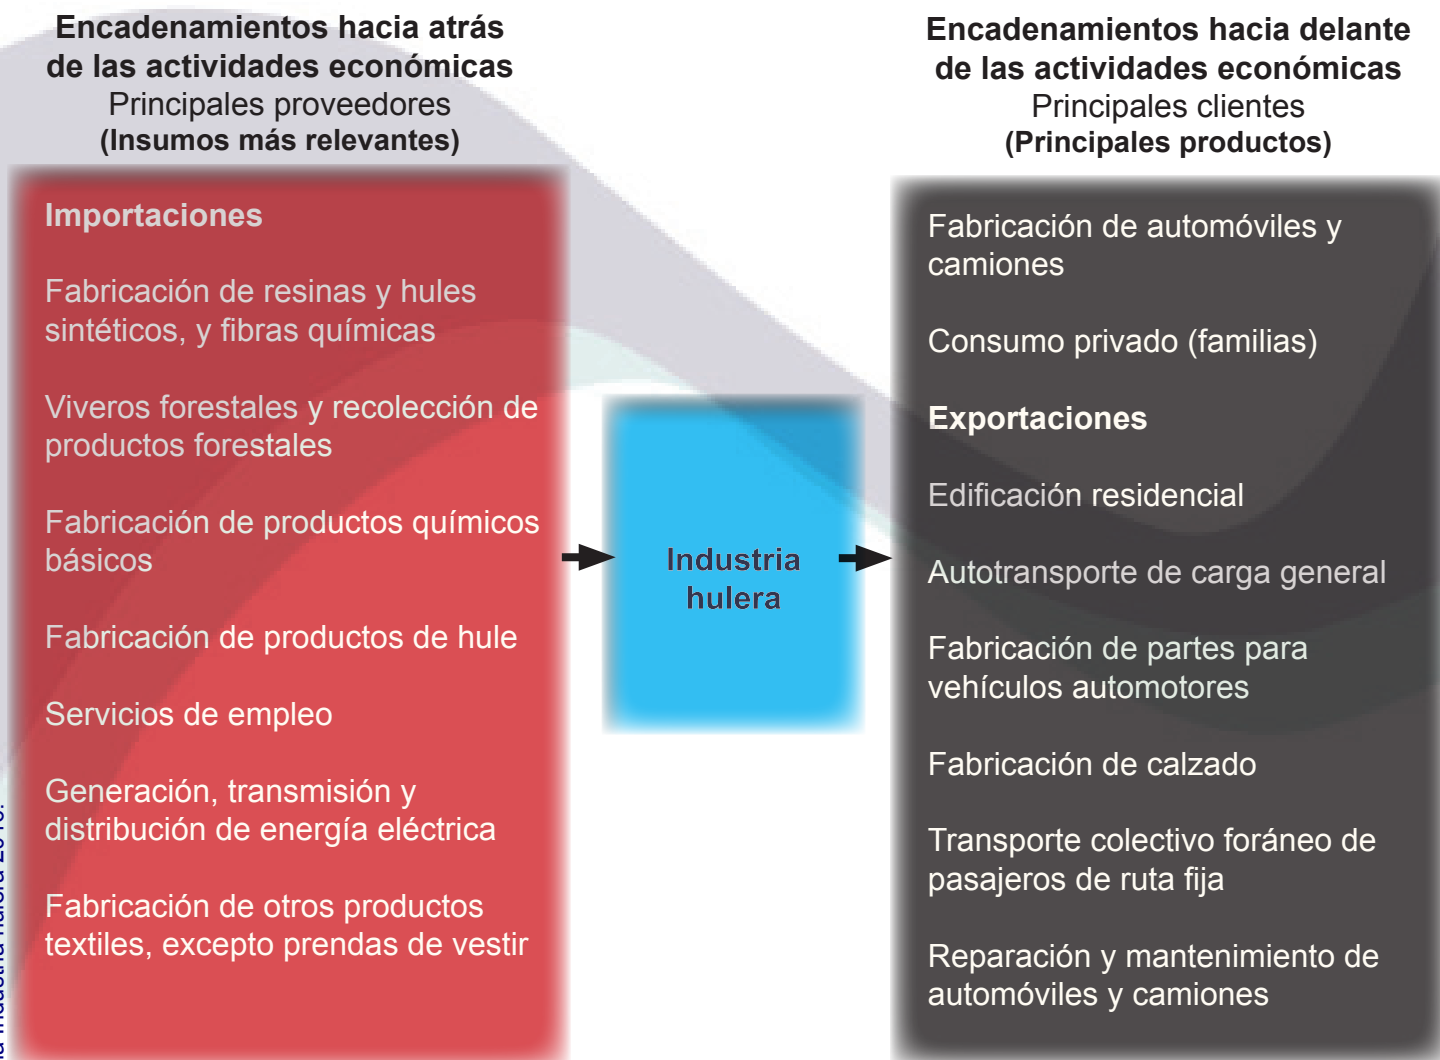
Encadenamientos hacia atrás de las actividades económicas
Principales proveedores
(Insumos más relevantes)

Importaciones

Fabricación de resinas y hules sintéticos, y fibras químicas

Viveros forestales y recolección de productos forestales

Fabricación de productos químicos básicos

Fabricación de productos de hule

Servicios de empleo

Generación, transmisión y distribución de energía eléctrica

Fabricación de otros productos textiles, excepto prendas de vestir

Industria hulera

Encadenamientos hacia delante de las actividades económicas
Principales clientes
(Principales productos)

Fabricación de automóviles y camiones

Consumo privado (familias)

Exportaciones

Edificación residencial

Autotransporte de carga general

Fabricación de partes para vehículos automotores

Fabricación de calzado

Transporte colectivo foráneo de pasajeros de ruta fija

Reparación y mantenimiento de automóviles y camiones

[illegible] industria hulera 2016.